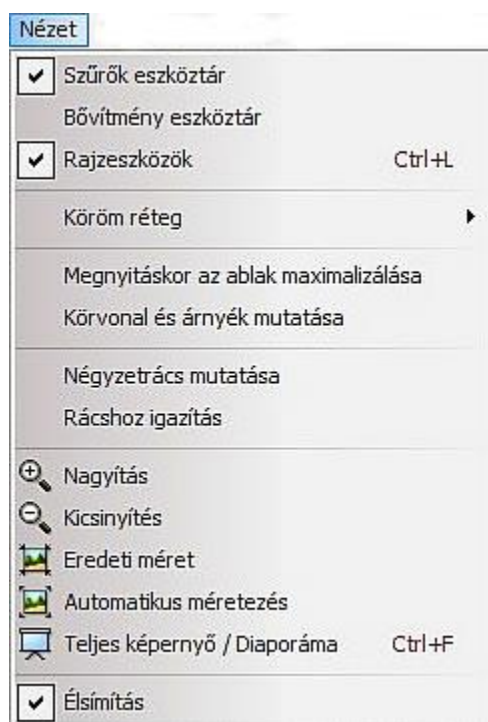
Nézet

Szűrők eszköztár
Bővítmény eszköztár
Rajzeszközök Ctrl+L

Köröm réteg

Megnyitáskor az ablak maximalizálása
Körvonal és árnyék mutatása

Négyzetrács mutatása
Rácshoz igazítás

Nagyítás
Kicsinyítés
Eredeti méret
Automatikus méretezés
Teljes képernyő / Diaporáma Ctrl+F

Élsimítás